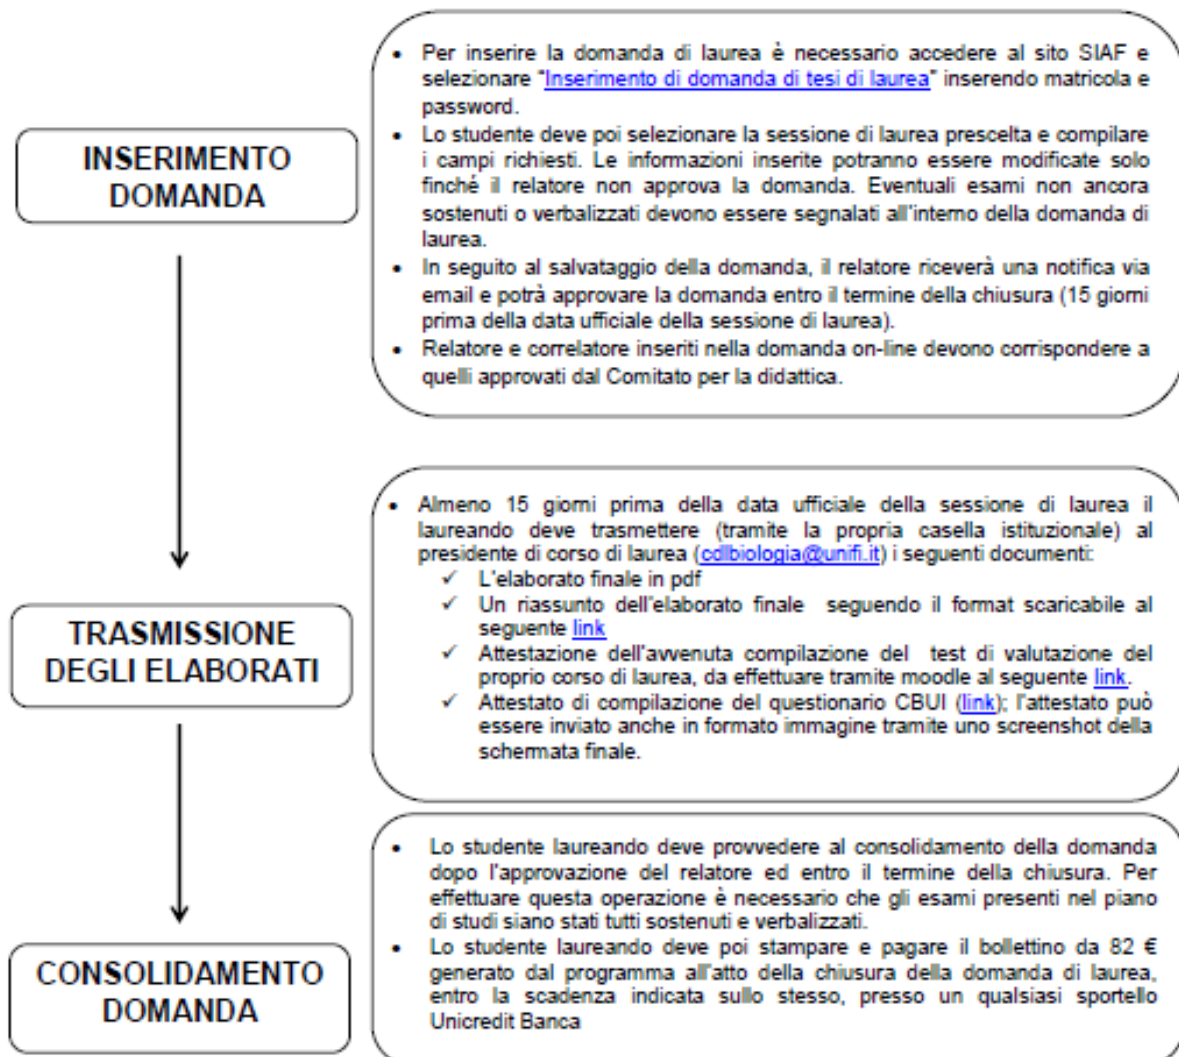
INSERIMENTO DOMANDA

- Per inserire la domanda di laurea è necessario accedere al sito SIAF e selezionare "Inserimento di domanda di tesi di laurea" inserendo matricola e password.
- Lo studente deve poi selezionare la sessione di laurea prescelta e compilare i campi richiesti. Le informazioni inserite potranno essere modificate solo finché il relatore non approva la domanda. Eventuali esami non ancora sostenuti o verbalizzati devono essere segnalati all'interno della domanda di laurea.
- In seguito al salvataggio della domanda, il relatore riceverà una notifica via email e potrà approvare la domanda entro il termine della chiusura (15 giorni prima della data ufficiale della sessione di laurea).
- Relatore e correlatore inseriti nella domanda on-line devono corrispondere a quelli approvati dal Comitato per la didattica.

TRASMISSIONE DEGLI ELABORATI

- Almeno 15 giorni prima della data ufficiale della sessione di laurea il laureando deve trasmettere (tramite la propria casella istituzionale) al presidente di corso di laurea (cdlbiologia@unifi.it) i seguenti documenti:
  ✓ L'elaborato finale in pdf
  ✓ Un riassunto dell'elaborato finale seguendo il format scaricabile al seguente link
  ✓ Attestazione dell'avvenuta compilazione del test di valutazione del proprio corso di laurea, da effettuare tramite moodle al seguente link.
  ✓ Attestato di compilazione del questionario CBUI (link); l'attestato può essere inviato anche in formato immagine tramite uno screenshot della schermata finale.

CONSOLIDAMENTO DOMANDA

- Lo studente laureando deve provvedere al consolidamento della domanda dopo l'approvazione del relatore ed entro il termine della chiusura. Per effettuare questa operazione è necessario che gli esami presenti nel piano di studi siano stati tutti sostenuti e verbalizzati.
- Lo studente laureando deve poi stampare e pagare il bollettino da 82 € generato dal programma all'atto della chiusura della domanda di laurea, entro la scadenza indicata sullo stesso, presso un qualsiasi sportello Unicredit Banca